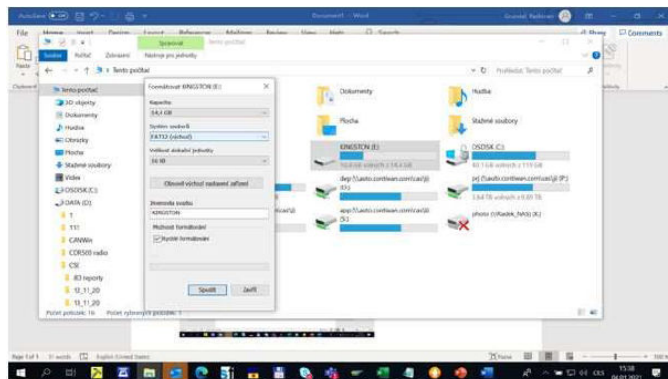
AutoSave Document1 - Word Radovan
File Home Insert Design Layout References Mailings Review View Help Search Share Comments
Spravovat Tento počítač
Soubor Počítač Zobrazení Nástroje pro jednotky
Tento počítač
Prohledat: Tento počítač

Tento počítač
3D objekty
Dokumenty
Hudba
Obrázky
Plocha
Stažené soubory
Videa
OSDISK (C:)
DATA (D:)
1
111
CANWin
COR500 radio
CSI
3D reporty
12_11_20
13_11_20
Počet položek: 16 Počet vybraných položek: 1

Formátovat KINGSTON (E:)
Kapacita:
14,4 GB
Systém souborů
FAT32 (výchozí)
Velikost alokační jednotky
16 kB
Obnovit výchozí nastavení zařízení
Jmenovka svazku
KINGSTON
Možnosti formátování
Rychlé formátování
Spustit Zavřít

Dokumenty
Hudba
Plocha
Stažené soubory
KINGSTON (E:)
14,4 GB volných z 14,4 GB
OSDISK (C:)
80,1 GB volných z 119 GB
dep (\\auto.contiwan.com\cas\ji) (O:)
prj (\\auto.contiwan.com\cas\ji) (P:)
3,64 TB volných z 9,99 TB
app (\\auto.contiwan.com\cas\ji) (S:)
photo (\\Radek_NAS) (X:)

Page 1 of 1 31 words English (United States)
Focus
15:38
04.01.2021